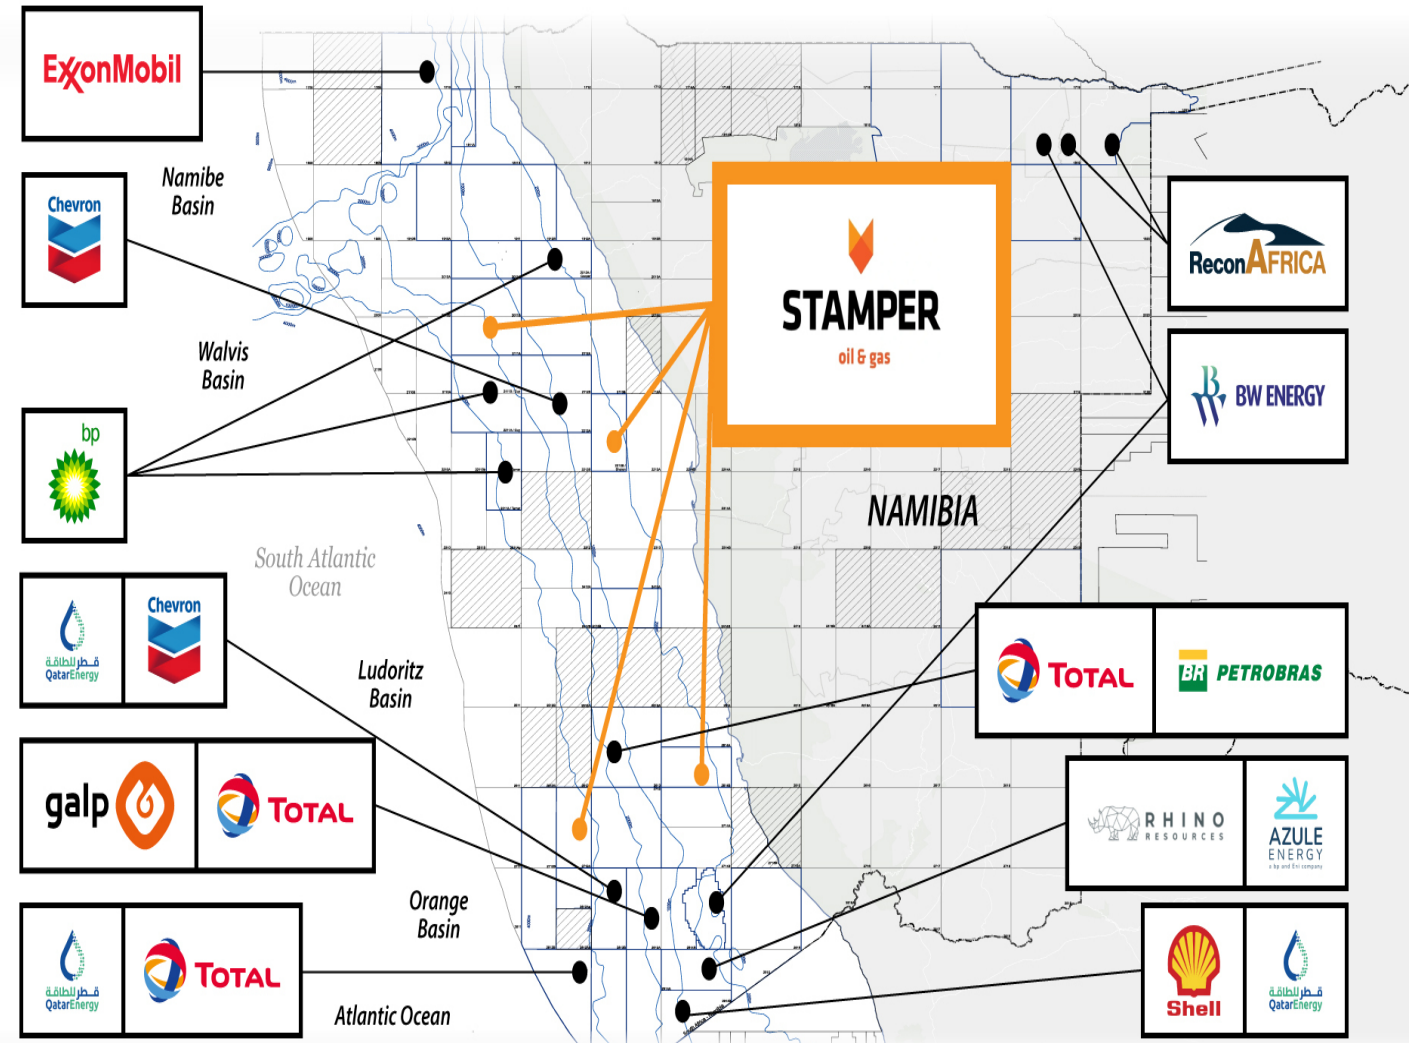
ExxonMobil

Namibe Basin

Chevron

Walvis Basin

bp

South Atlantic Ocean

قطر للطاقة QatarEnergy

Chevron

Ludoritz Basin

galp

TOTAL

Orange Basin

قطر للطاقة QatarEnergy

TOTAL

Atlantic Ocean

STAMPER
oil & gas

ReconAFRICA

BW ENERGY

NAMIBIA

TOTAL

BR PETROBRAS

RHINO RESOURCES

AZULE ENERGY

Shell

قطر للطاقة QatarEnergy